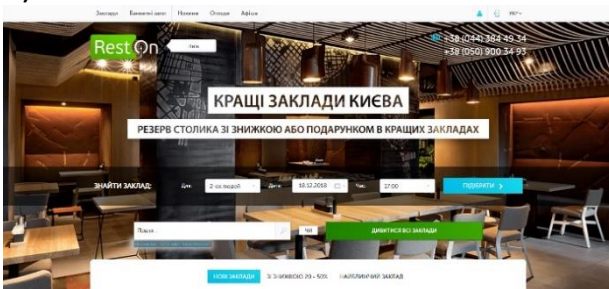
Заклади Банкетні зали Новини Огляди Афіша

Rest On

+38 (044) 384 49 34
+38 (050) 900 34 93

КРАЩІ ЗАКЛАДИ КИЄВА

РЕЗЕРВ СТОЛИКА ЗІ ЗНИЖКОЮ АБО ПОДАРУНКОМ В КРАЩИХ ЗАКЛАДАХ

ЗНАЙТИ ЗАКЛАД: Для: 2-ох людей Дата: 18.12.2018 Час: 17:00 ПІДІБРАТИ

Пошук ДИВИТИСЯ ВСІ ЗАКЛАДИ

НОВІ ЗАКЛАДИ ЗІ ЗНИЖКОЮ 20 - 50% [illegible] ЗАКЛАД